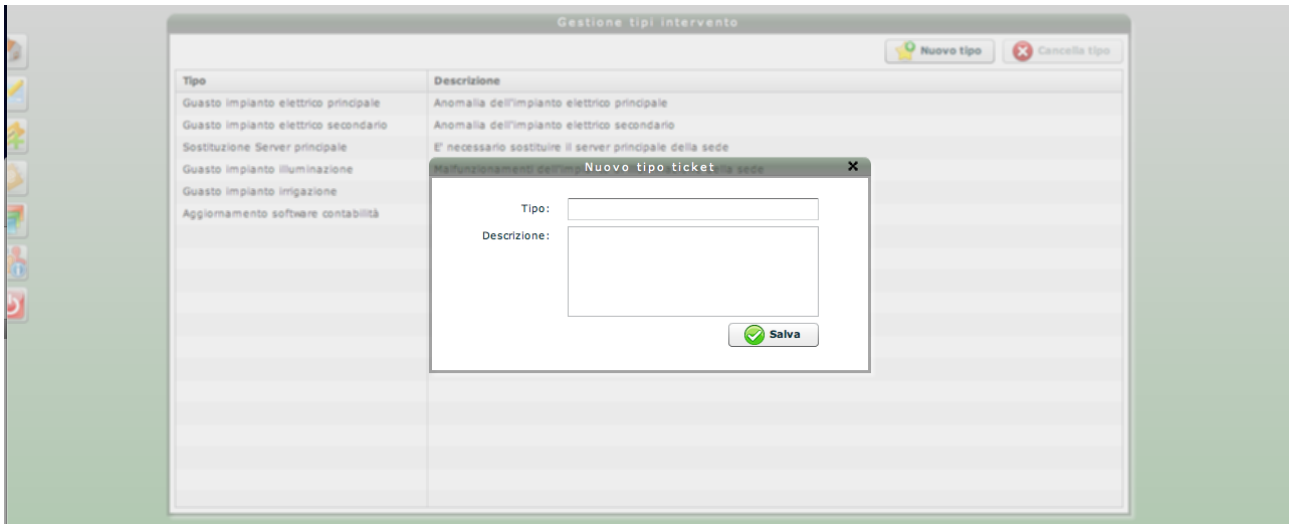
Gestione tipi intervento

Nuovo tipo
Cancella tipo

| Tipo | Descrizione |
|---|---|
| Guasto impianto elettrico principale | Anomalia dell'impianto elettrico principale |
| Guasto impianto elettrico secondario | Anomalia dell'impianto elettrico secondario |
| Sostituzione Server principale | E' necessario sostituire il server principale della sede |
| Guasto impianto illuminazione | Malfunzionamenti dell'im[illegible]lla sede |
| Guasto impianto irrigazione | |
| Aggiornamento software contabilità | |

Nuovo tipo ticket
×

Tipo:
Descrizione:

Salva